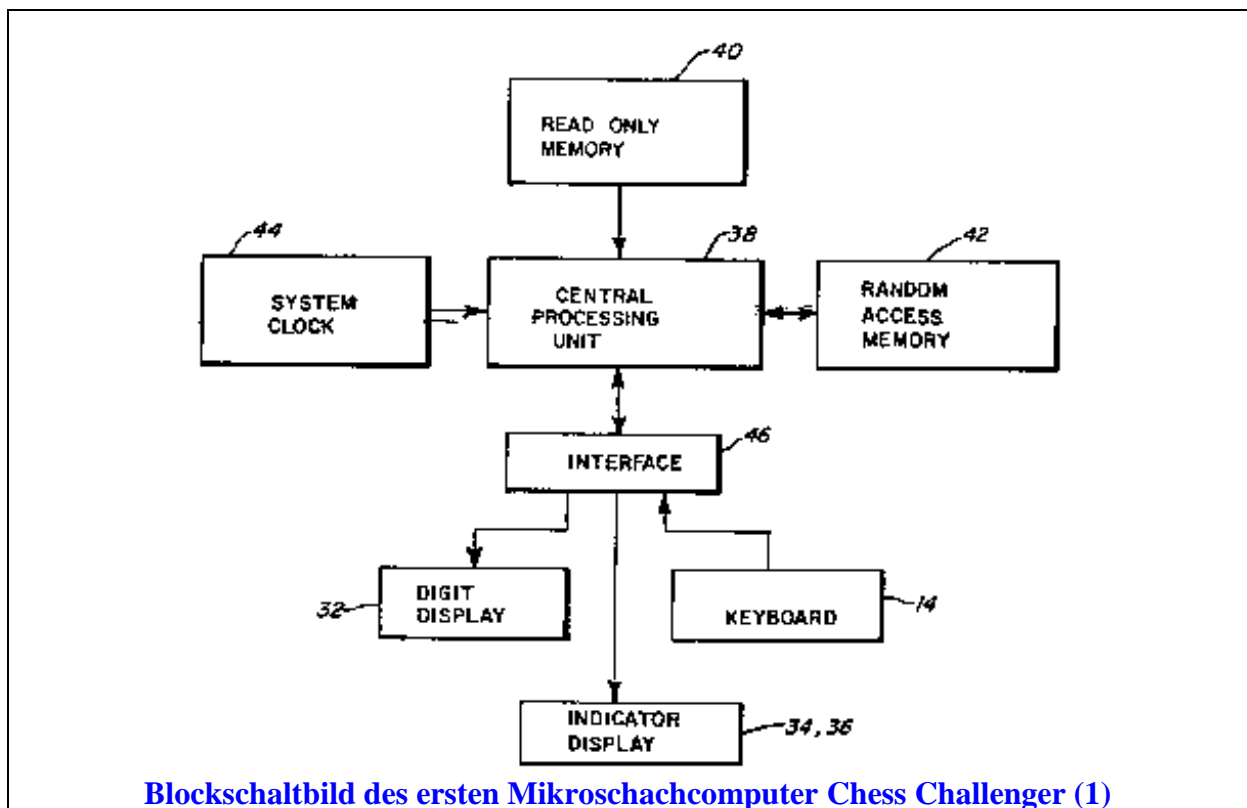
40
READ ONLY MEMORY

44
SYSTEM CLOCK

38
CENTRAL PROCESSING UNIT

42
RANDOM ACCESS MEMORY

46
INTERFACE

32
DIGIT DISPLAY

KEYBOARD
14

INDICATOR DISPLAY
34, 36

Blockschaltbild des ersten Mikroschachcomputer Chess Challenger (1)